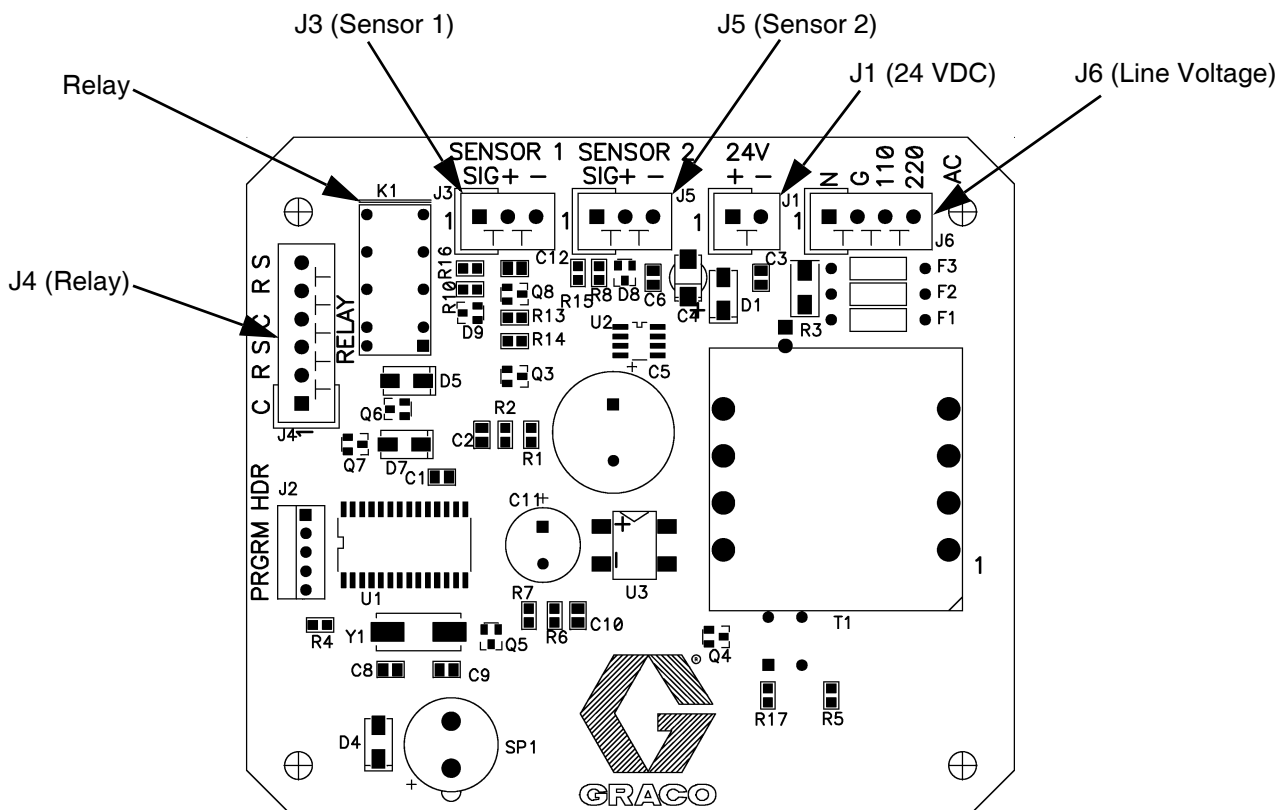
J3 (Sensor 1)
J5 (Sensor 2)
Relay
J1 (24 VDC)
J6 (Line Voltage)
J4 (Relay)

SENSOR 1
SIG+ −
SENSOR 2
SIG+ −
24V
+ −
N G 110 220 AC
K1
J3
1
1
J5
1
J1
1
J6
C12
C3
S R C S R C
RELAY
R16
R10
D9
Q8
R13
R14
R15
R8
D8
C6
C4
D1
U2
C5
F3
F2
F1
R3
D5
Q3
Q6
R2
C2
R1
J4
Q7
D7
C1
PRGRM HDR
J2
C11
U1
U3
1
R7
R6
C10
T1
R4
Y1
Q5
Q4
C8
C9
R17
R5
D4
SP1
+
GRACO
®